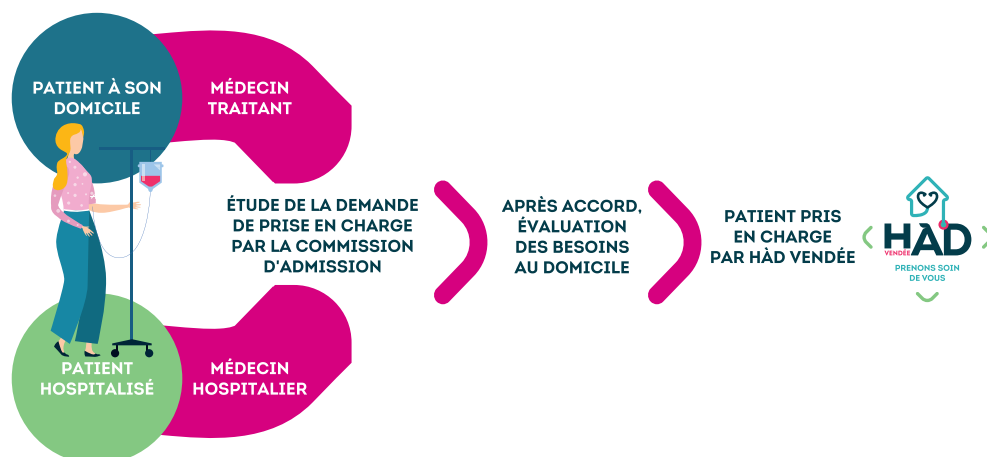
PATIENT À SON DOMICILE

MÉDECIN TRAITANT

PATIENT HOSPITALISÉ

MÉDECIN HOSPITALIER

ÉTUDE DE LA DEMANDE DE PRISE EN CHARGE PAR LA COMMISSION D'ADMISSION

APRÈS ACCORD, ÉVALUATION DES BESOINS AU DOMICILE

PATIENT PRIS EN CHARGE PAR HÀD VENDÉE

HAD
VENDÉE
PRENONS SOIN DE VOUS